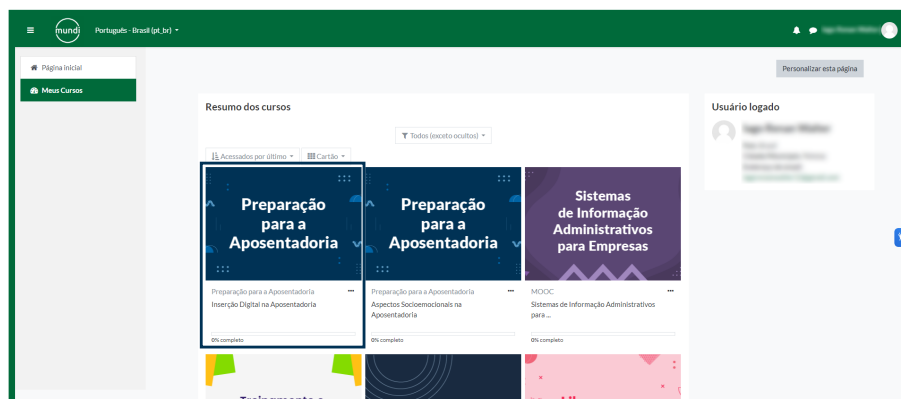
mundi Português - Brasil (pt_br)

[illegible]

Página inicial

Meus Cursos

Personalizar esta página

Resumo dos cursos

Todos (exceto ocultos)

Acessados por último

Cartão

Preparação para a Aposentadoria

Preparação para a Aposentadoria

Inserção Digital na Aposentadoria

0% completo

Preparação para a Aposentadoria

Preparação para a Aposentadoria

Aspectos Socioemocionais na Aposentadoria

0% completo

Sistemas de Informação Administrativos para Empresas

MOOC

Sistemas de Informação Administrativos para ...

0% completo

Treinamento e

Usuário logado

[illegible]